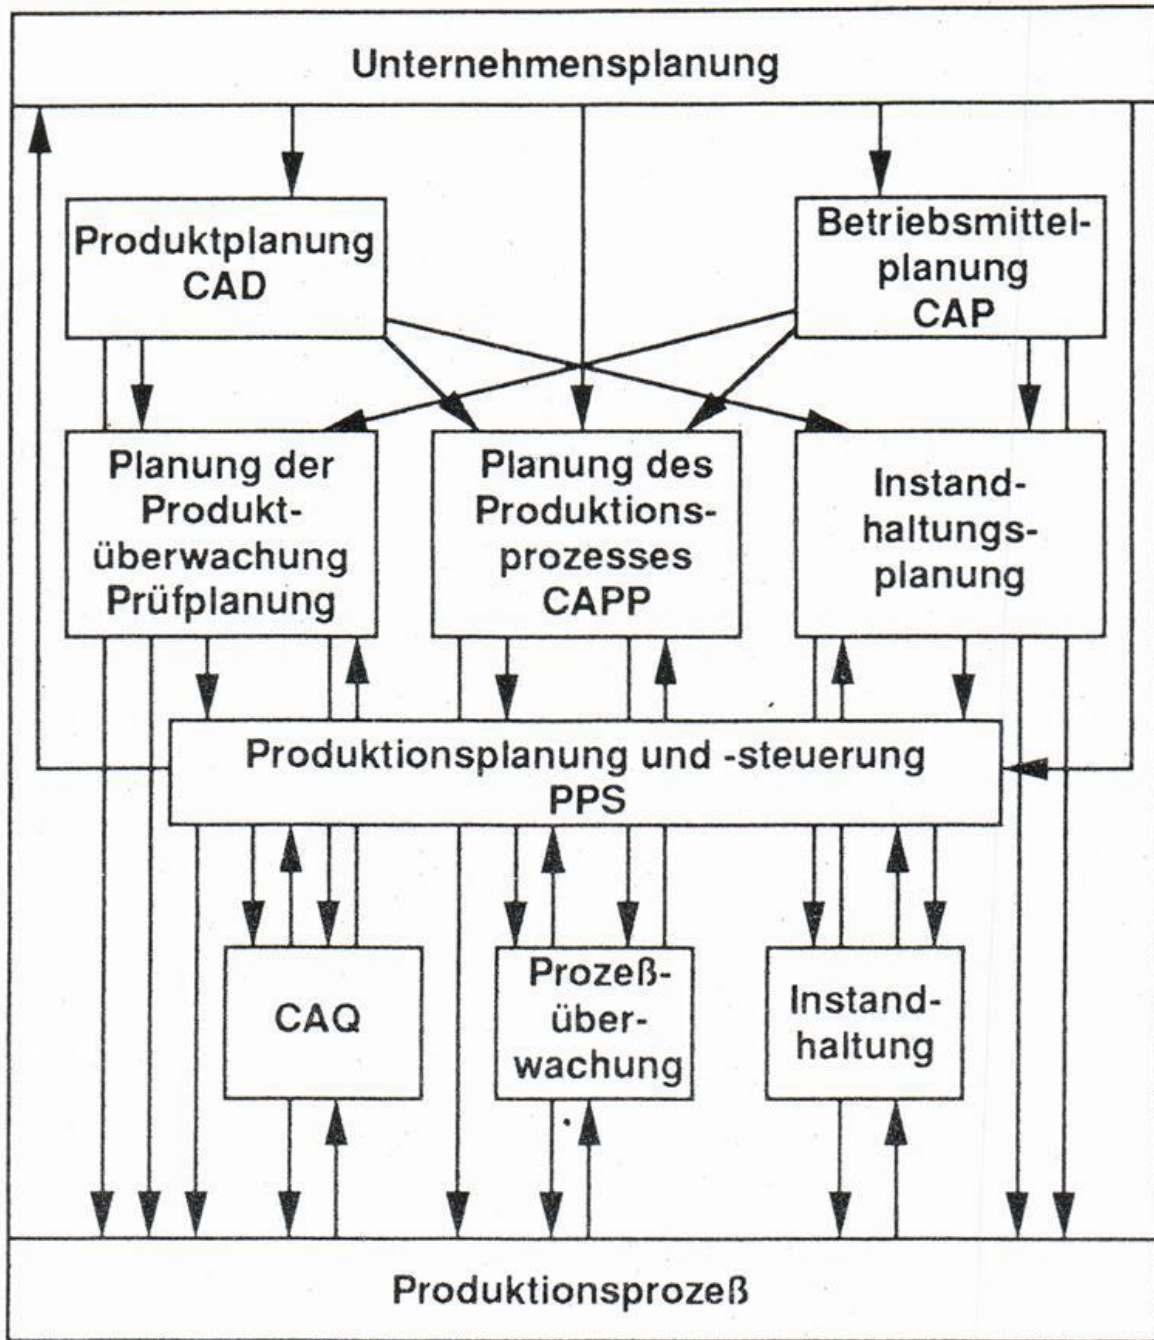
Unternehmensplanung

Produktplanung CAD

Betriebsmittelplanung CAP

Planung der Produktüberwachung Prüfplanung

Planung des Produktionsprozesses CAPP

Instandhaltungsplanung

Produktionsplanung und -steuerung PPS

CAQ

Prozeßüberwachung

Instandhaltung

Produktionsprozeß